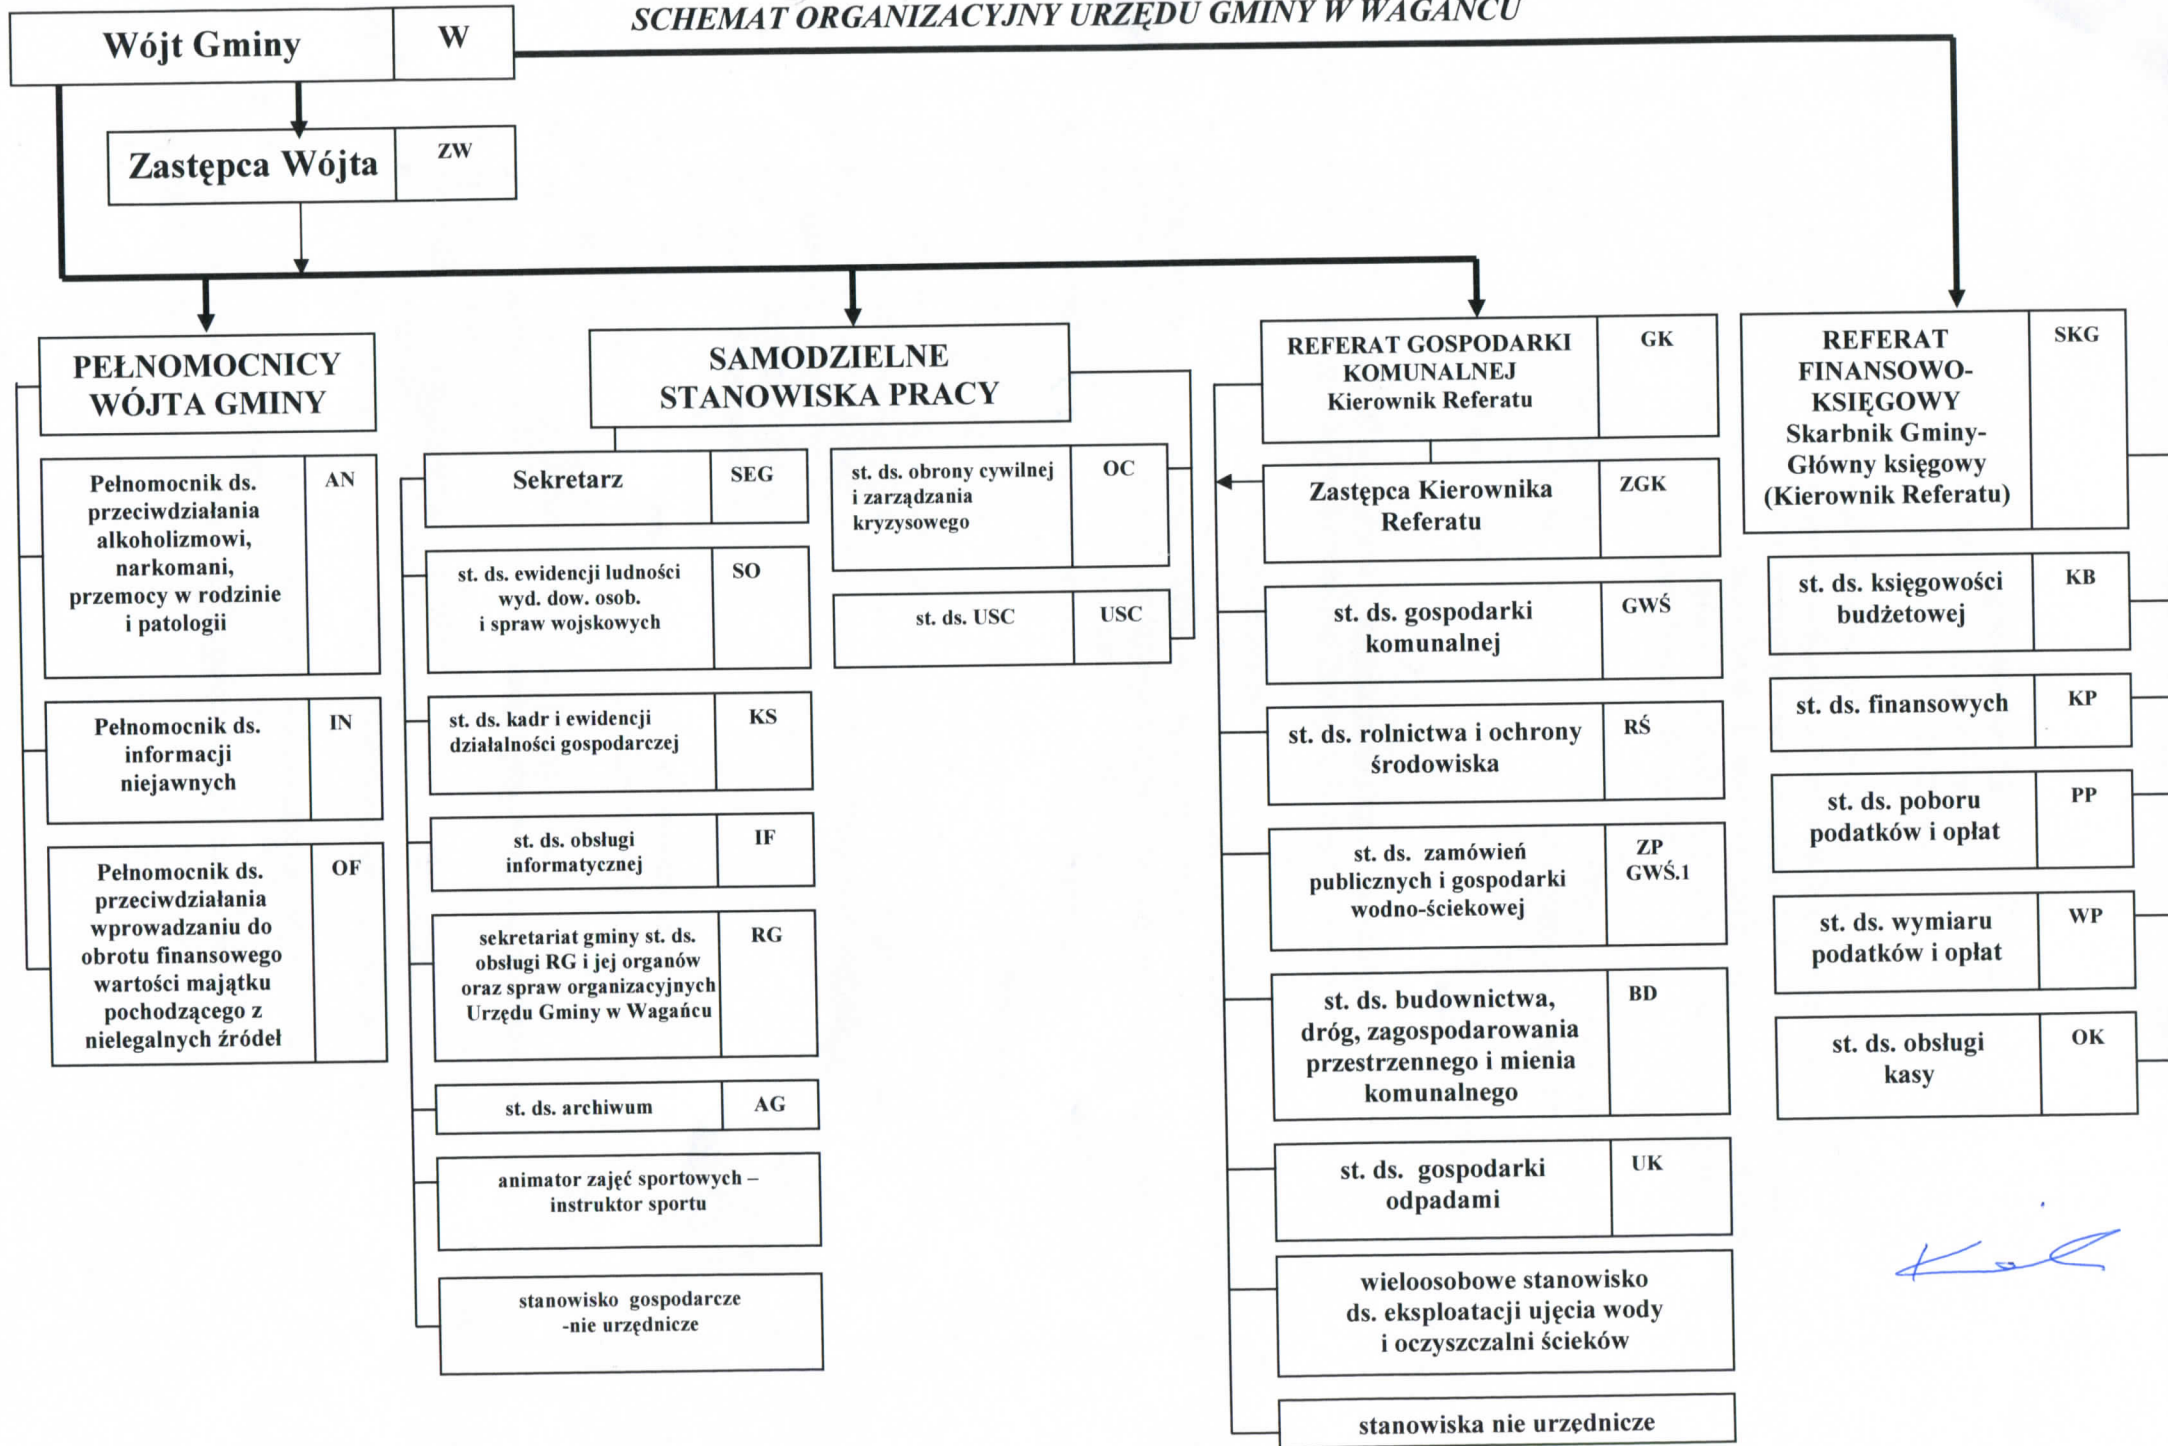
SCHEMAT ORGANIZACYJNY URZĘDU GMINY W WAGAŃCU

Wójt Gminy | W

Zastępca Wójta | ZW

PEŁNOMOCNICY WÓJTA GMINY

Pełnomocnik ds. przeciwdziałania alkoholizmowi, narkomani, przemocy w rodzinie i patologii | AN

Pełnomocnik ds. informacji niejawnych | IN

Pełnomocnik ds. przeciwdziałania wprowadzaniu do obrotu finansowego wartości majątku pochodzącego z nielegalnych źródeł | OF

SAMODZIELNE STANOWISKA PRACY

Sekretarz | SEG

st. ds. ewidencji ludności wyd. dow. osob. i spraw wojskowych | SO

st. ds. kadr i ewidencji działalności gospodarczej | KS

st. ds. obsługi informatycznej | IF

sekretariat gminy st. ds. obsługi RG i jej organów oraz spraw organizacyjnych Urzędu Gminy w Wagańcu | RG

st. ds. archiwum | AG

animator zajęć sportowych – instruktor sportu

stanowisko gospodarcze -nie urzędnicze

st. ds. obrony cywilnej i zarządzania kryzysowego | OC

st. ds. USC | USC

REFERAT GOSPODARKI KOMUNALNEJ Kierownik Referatu | GK

Zastępca Kierownika Referatu | ZGK

st. ds. gospodarki komunalnej | GWŚ

st. ds. rolnictwa i ochrony środowiska | RŚ

st. ds. zamówień publicznych i gospodarki wodno-ściekowej | ZP GWŚ.1

st. ds. budownictwa, dróg, zagospodarowania przestrzennego i mienia komunalnego | BD

st. ds. gospodarki odpadami | UK

wieloosobowe stanowisko ds. eksploatacji ujęcia wody i oczyszczalni ścieków

stanowiska nie urzędnicze

REFERAT FINANSOWO-KSIĘGOWY Skarbnik Gminy- Główny księgowy (Kierownik Referatu) | SKG

st. ds. księgowości budżetowej | KB

st. ds. finansowych | KP

st. ds. poboru podatków i opłat | PP

st. ds. wymiaru podatków i opłat | WP

st. ds. obsługi kasy | OK